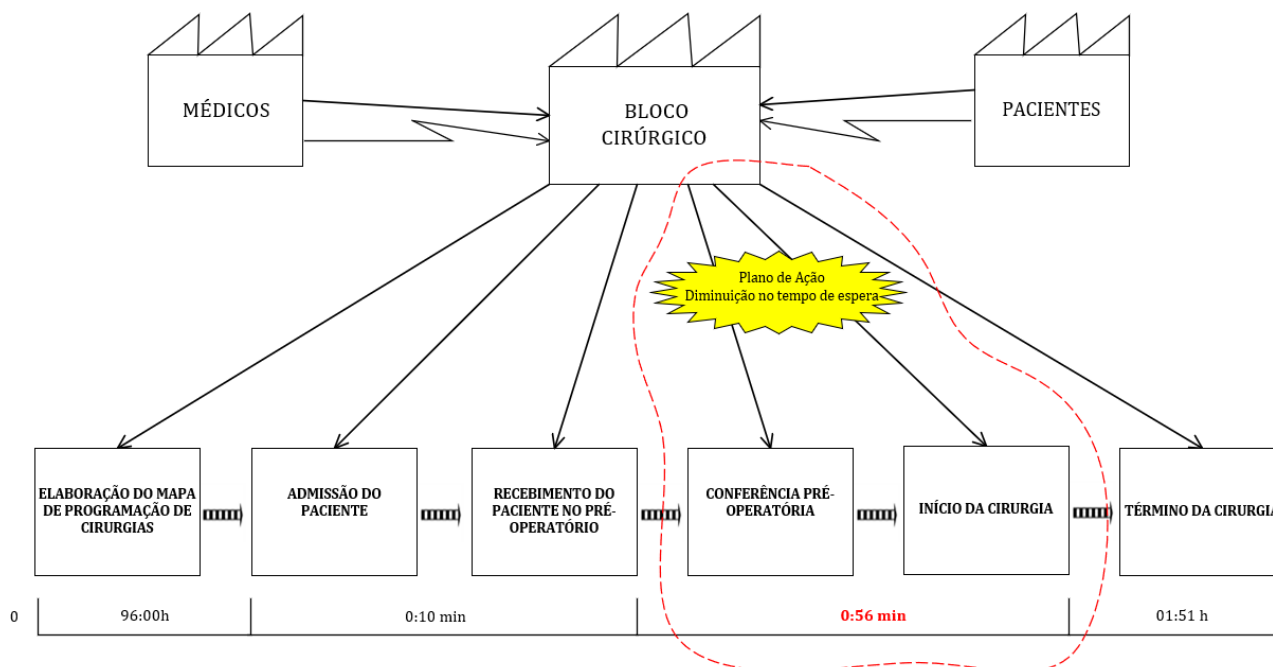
MÉDICOS

BLOCO CIRÚRGICO

PACIENTES

Plano de Ação
Diminuição no tempo de espera

ELABORAÇÃO DO MAPA DE PROGRAMAÇÃO DE CIRURGIAS

ADMISSÃO DO PACIENTE

RECEBIMENTO DO PACIENTE NO PRÉ-OPERATÓRIO

CONFERÊNCIA PRÉ-OPERATÓRIA

INÍCIO DA CIRURGIA

TÉRMINO DA CIRURGIA

0

96:00h

0:10 min

0:56 min

01:51 h